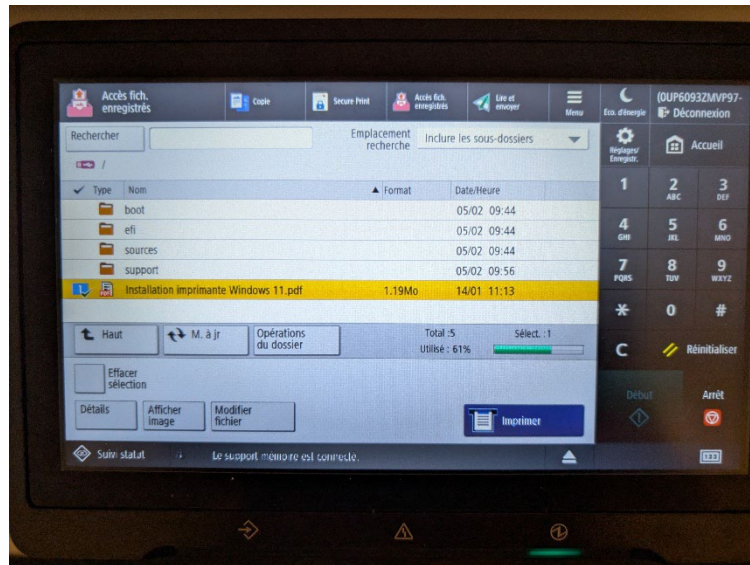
Accès fich. enregistrés
Copie
Secure Print
Accès fich. enregistrés
Lire et envoyer
Menu
Éco. d'énergie
(0UP6093ZMVP97-
Déconnexion

Rechercher
Emplacement recherche
Inclure les sous-dossiers
Réglages/ Enregistr.
Accueil
/

| Type | Nom | Format | Date/Heure |
|---|---|---|---|
| | boot | | 05/02 09:44 |
| | efi | | 05/02 09:44 |
| | sources | | 05/02 09:44 |
| | support | | 05/02 09:56 |
| | Installation imprimante Windows 11.pdf | 1.19Mo | 14/01 11:13 |

1
2 ABC
3 DEF
4 GHI
5 JKL
6 MNO
7 PQRS
8 TUV
9 WXYZ
*
0
#
C
Réinitialiser

Haut
M. à jr
Opérations du dossier
Total :5
Sélect. :1
Utilisé : 61%

Effacer sélection
Détails
Afficher image
Modifier fichier
Imprimer
Début
Arrêt

Suivi statut
Le support mémoire est connecté.